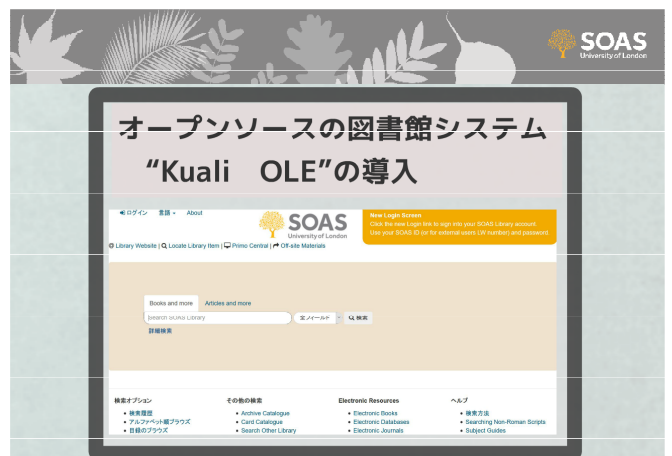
SOAS
University of London

オープンソースの図書館システム
"Kuali　OLE"の導入

ログイン　言語　About

SOAS
University of London

New Login Screen
Click the new Login link to sign into your SOAS Library account. Use your SOAS ID (or for external users UK number) and password.

Library Website | Locate Library Item | Primo Central | Off-site Materials

Books and more　Articles and more

Search SOAS Library

全メイフィールド　検索

詳細検索

検索オプション
• 検索履歴
• アルファベット順ブラウズ
• 目録のブラウズ

その他の検索
• Archive Catalogue
• Card Catalogue
• Search Other Library

Electronic Resources
• Electronic Books
• Electronic Databases
• Electronic Journals

ヘルプ
• 検索方法
• Searching Non-Roman Scripts
• Subject Guides